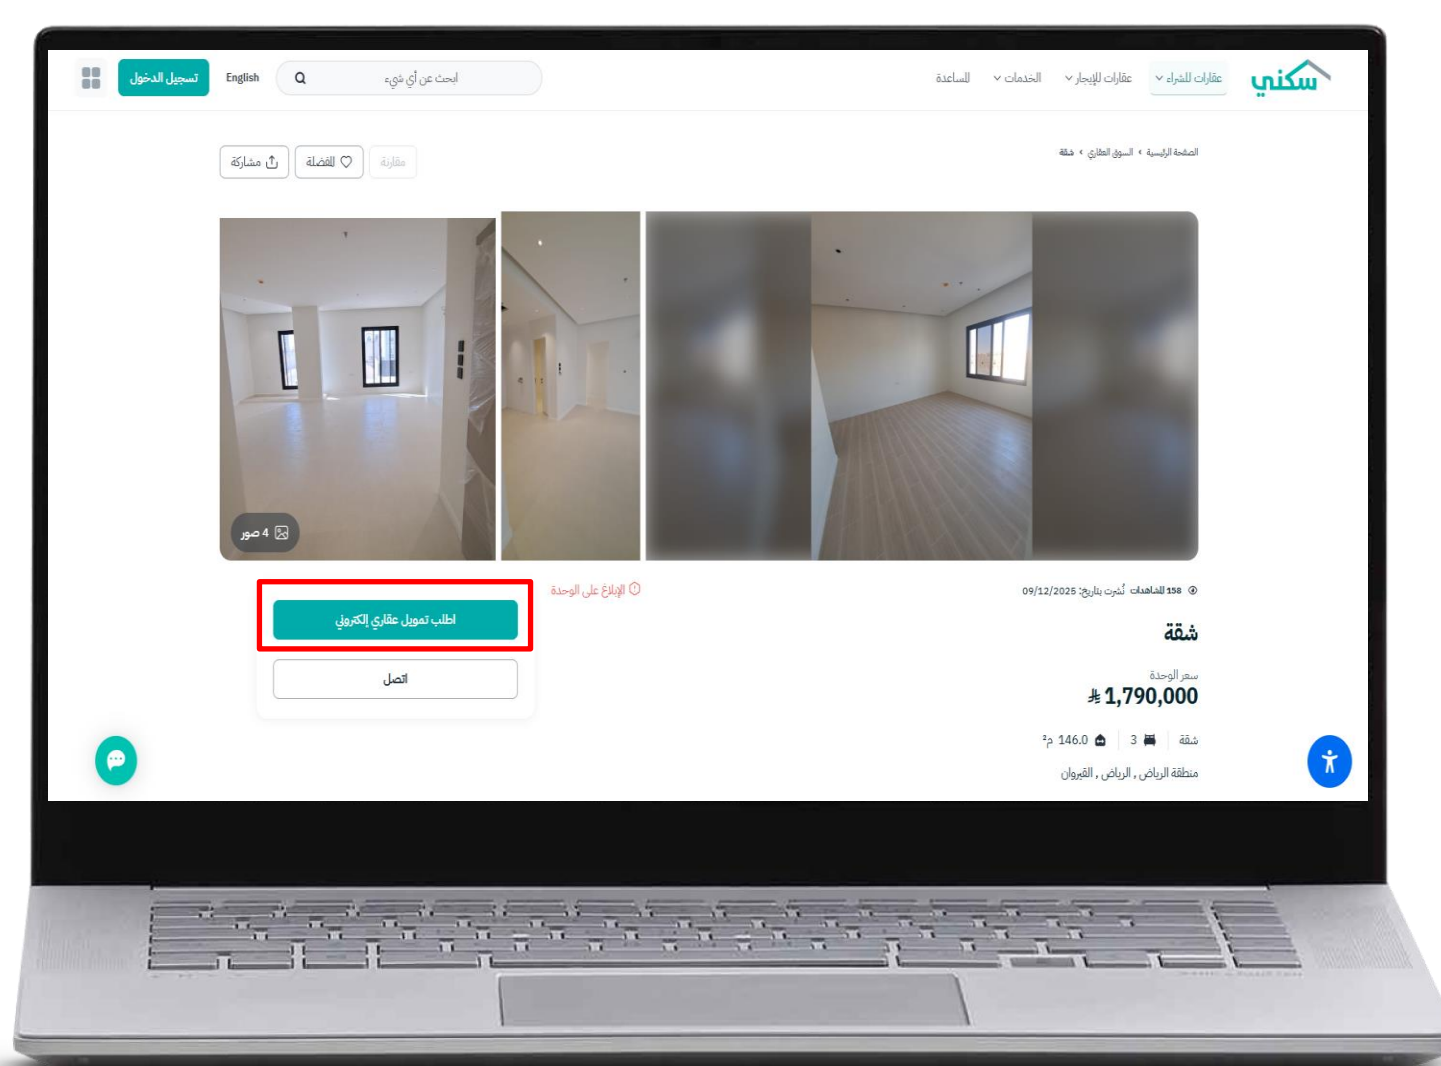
سكني

عقارات للشراء
عقارات للإيجار
الخدمات
المساعدة

ابحث عن أي شيء

English

تسجيل الدخول

الصفحة الرئيسية › السوق العقاري › شقة

مقارنة
المفضلة
مشاركة

4 صور

158 للمشاهدات نُشرت بتاريخ: 09/12/2025

الإبلاغ على الوحدة

شقة

سعر الوحدة
1,790,000

شقة 3 146.0 م²

منطقة الرياض , الرياض , القيروان

اطلب تمويل عقاري إلكتروني

اتصل